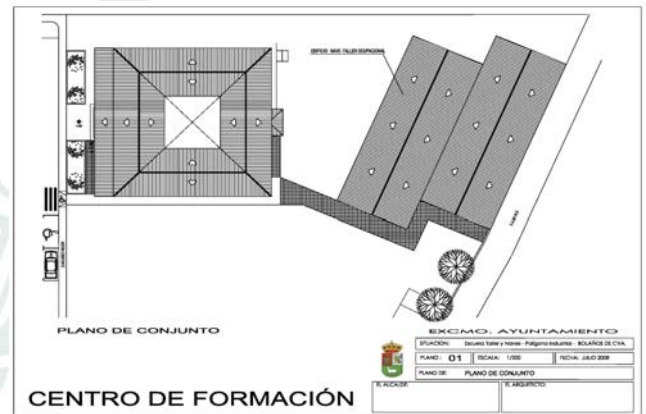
EDIFICIO NAVE TALLER OCUPACIONAL

PLANO DE CONJUNTO

EXCMO. AYUNTAMIENTO

SITUACION: Escuela Taller y Naves - Polígono Industrial - BOLAÑOS DE CVA.

PLANO: 01 | ESCALA: 1/300 | FECHA: JULIO 2008

PLANO DE: PLANO DE CONJUNTO

EL ALCALDE: | EL ARQUITECTO:

CENTRO DE FORMACIÓN